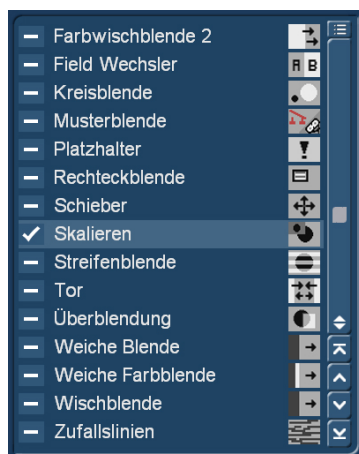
– Farbwischblende 2
– Field Wechsler
– Kreisblende
– Musterblende
– Platzhalter
– Rechteckblende
– Schieber
✓ Skalieren
– Streifenblende
– Tor
– Überblendung
– Weiche Blende
– Weiche Farbblende
– Wischblende
– Zufallslinien

R B